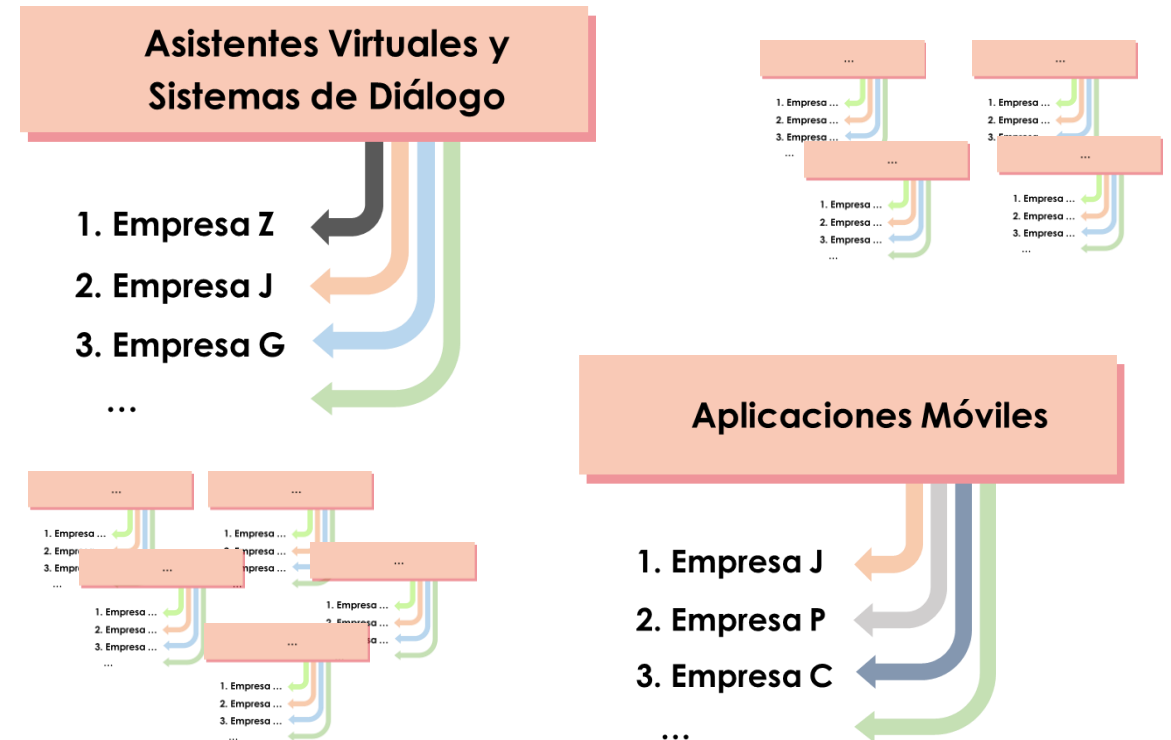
Asistentes Virtuales y Sistemas de Diálogo

1. Empresa Z
2. Empresa J
3. Empresa G
...

...
1. Empresa ...
2. Empresa ...
3. Empresa ...
...

...
1. Empresa ...
2. Empresa ...
3. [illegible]

...
1. Empresa ...
2. Empresa ...
3. Empresa ...
...

...
1. Empresa ...
2. Empresa ...
3. Empresa ...
...

...
1. Empresa ...
2. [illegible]
3. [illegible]
...

...
1. Empresa ...
2. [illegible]
3. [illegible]

...
1. Empresa ...
2. Empresa ...
3. Empresa ...
...

...
1. Empresa ...
2. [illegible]
3. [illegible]

...
1. Empresa ...
2. Empresa ...
3. Empresa ...
...

Aplicaciones Móviles

1. Empresa J
2. Empresa P
3. Empresa C
...